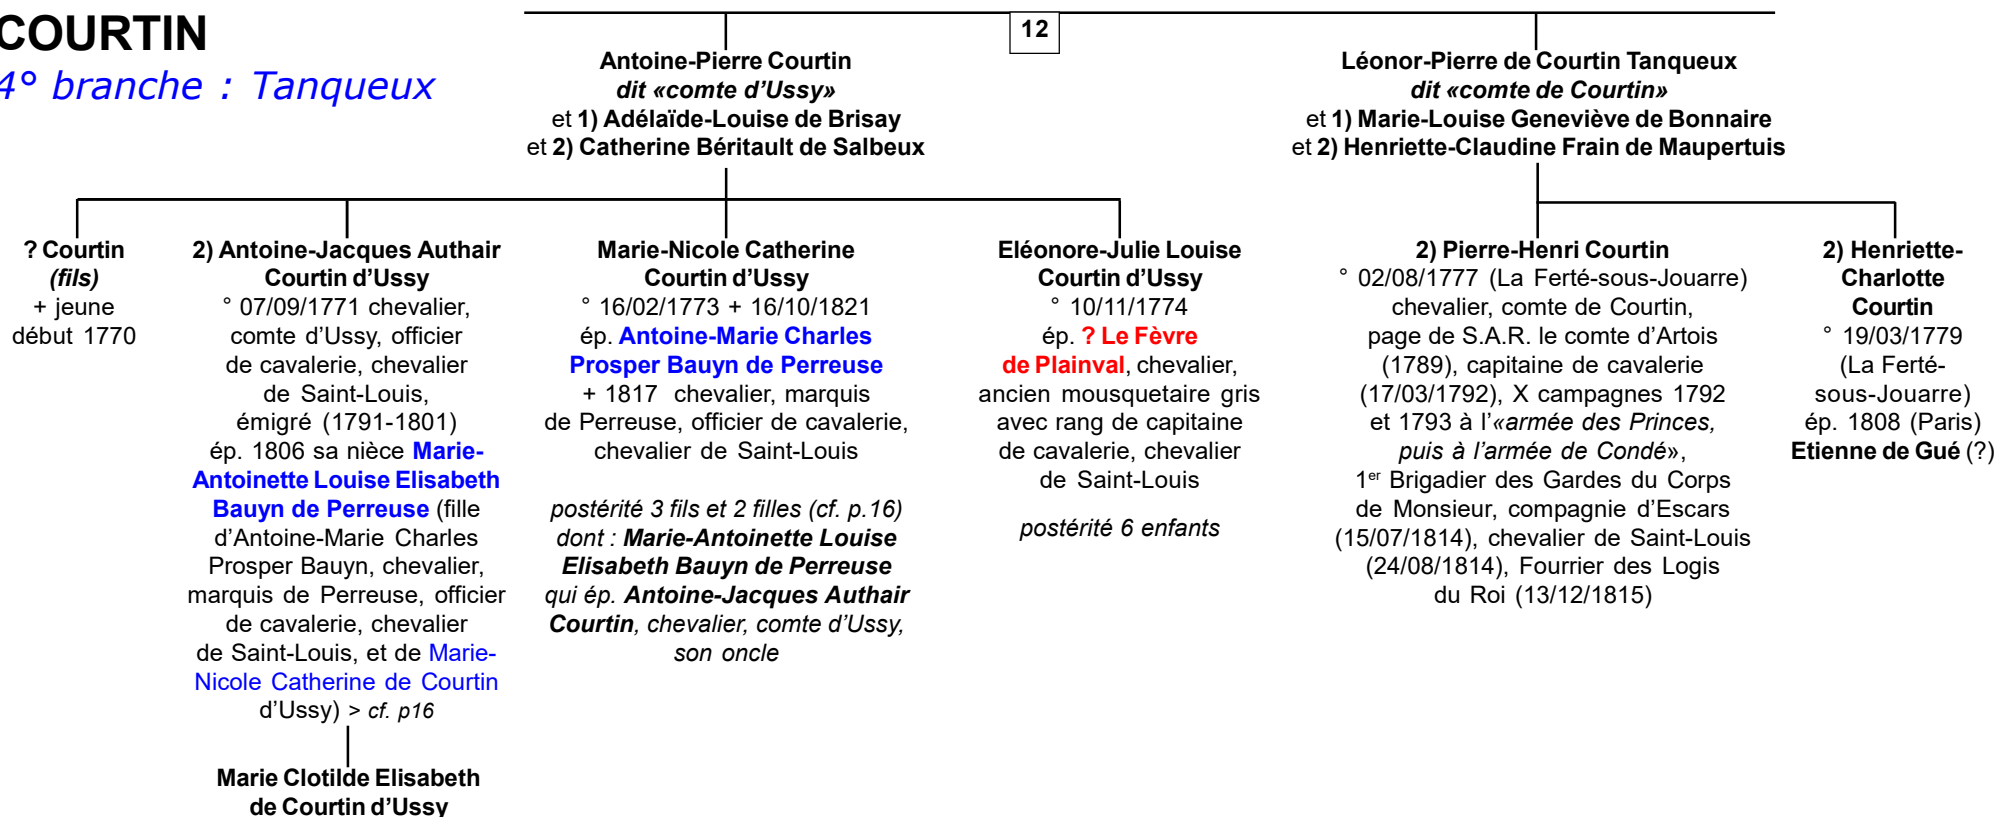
COURTIN
4° branche : Tanqueux

12

Antoine-Pierre Courtin
dit «comte d'Ussy»
et 1) Adélaïde-Louise de Brisay
et 2) Catherine Béritault de Salbeux

Léonor-Pierre de Courtin Tanqueux
dit «comte de Courtin»
et 1) Marie-Louise Geneviève de Bonnaire
et 2) Henriette-Claudine Frain de Maupertuis

? Courtin
(fils)
+ jeune
début 1770

2) Antoine-Jacques Authair Courtin d'Ussy
° 07/09/1771 chevalier, comte d'Ussy, officier de cavalerie, chevalier de Saint-Louis, émigré (1791-1801)
ép. 1806 sa nièce Marie-Antoinette Louise Elisabeth Bauyn de Perreuse (fille d'Antoine-Marie Charles Prosper Bauyn, chevalier, marquis de Perreuse, officier de cavalerie, chevalier de Saint-Louis, et de Marie-Nicole Catherine de Courtin d'Ussy) > cf. p16

Marie Clotilde Elisabeth
de Courtin d'Ussy

Marie-Nicole Catherine
Courtin d'Ussy
° 16/02/1773 + 16/10/1821
ép. Antoine-Marie Charles Prosper Bauyn de Perreuse
+ 1817 chevalier, marquis de Perreuse, officier de cavalerie, chevalier de Saint-Louis

postérité 3 fils et 2 filles (cf. p.16) dont : Marie-Antoinette Louise Elisabeth Bauyn de Perreuse qui ép. Antoine-Jacques Authair Courtin, chevalier, comte d'Ussy, son oncle

Eléonore-Julie Louise
Courtin d'Ussy
° 10/11/1774
ép. ? Le Fèvre de Plainval, chevalier, ancien mousquetaire gris avec rang de capitaine de cavalerie, chevalier de Saint-Louis

postérité 6 enfants

2) Pierre-Henri Courtin
° 02/08/1777 (La Ferté-sous-Jouarre) chevalier, comte de Courtin, page de S.A.R. le comte d'Artois (1789), capitaine de cavalerie (17/03/1792), X campagnes 1792 et 1793 à l'«armée des Princes, puis à l'armée de Condé», 1$^{er}$ Brigadier des Gardes du Corps de Monsieur, compagnie d'Escars (15/07/1814), chevalier de Saint-Louis (24/08/1814), Fourrier des Logis du Roi (13/12/1815)

2) Henriette-Charlotte
Courtin
° 19/03/1779
(La Ferté-sous-Jouarre)
ép. 1808 (Paris)
Etienne de Gué (?)